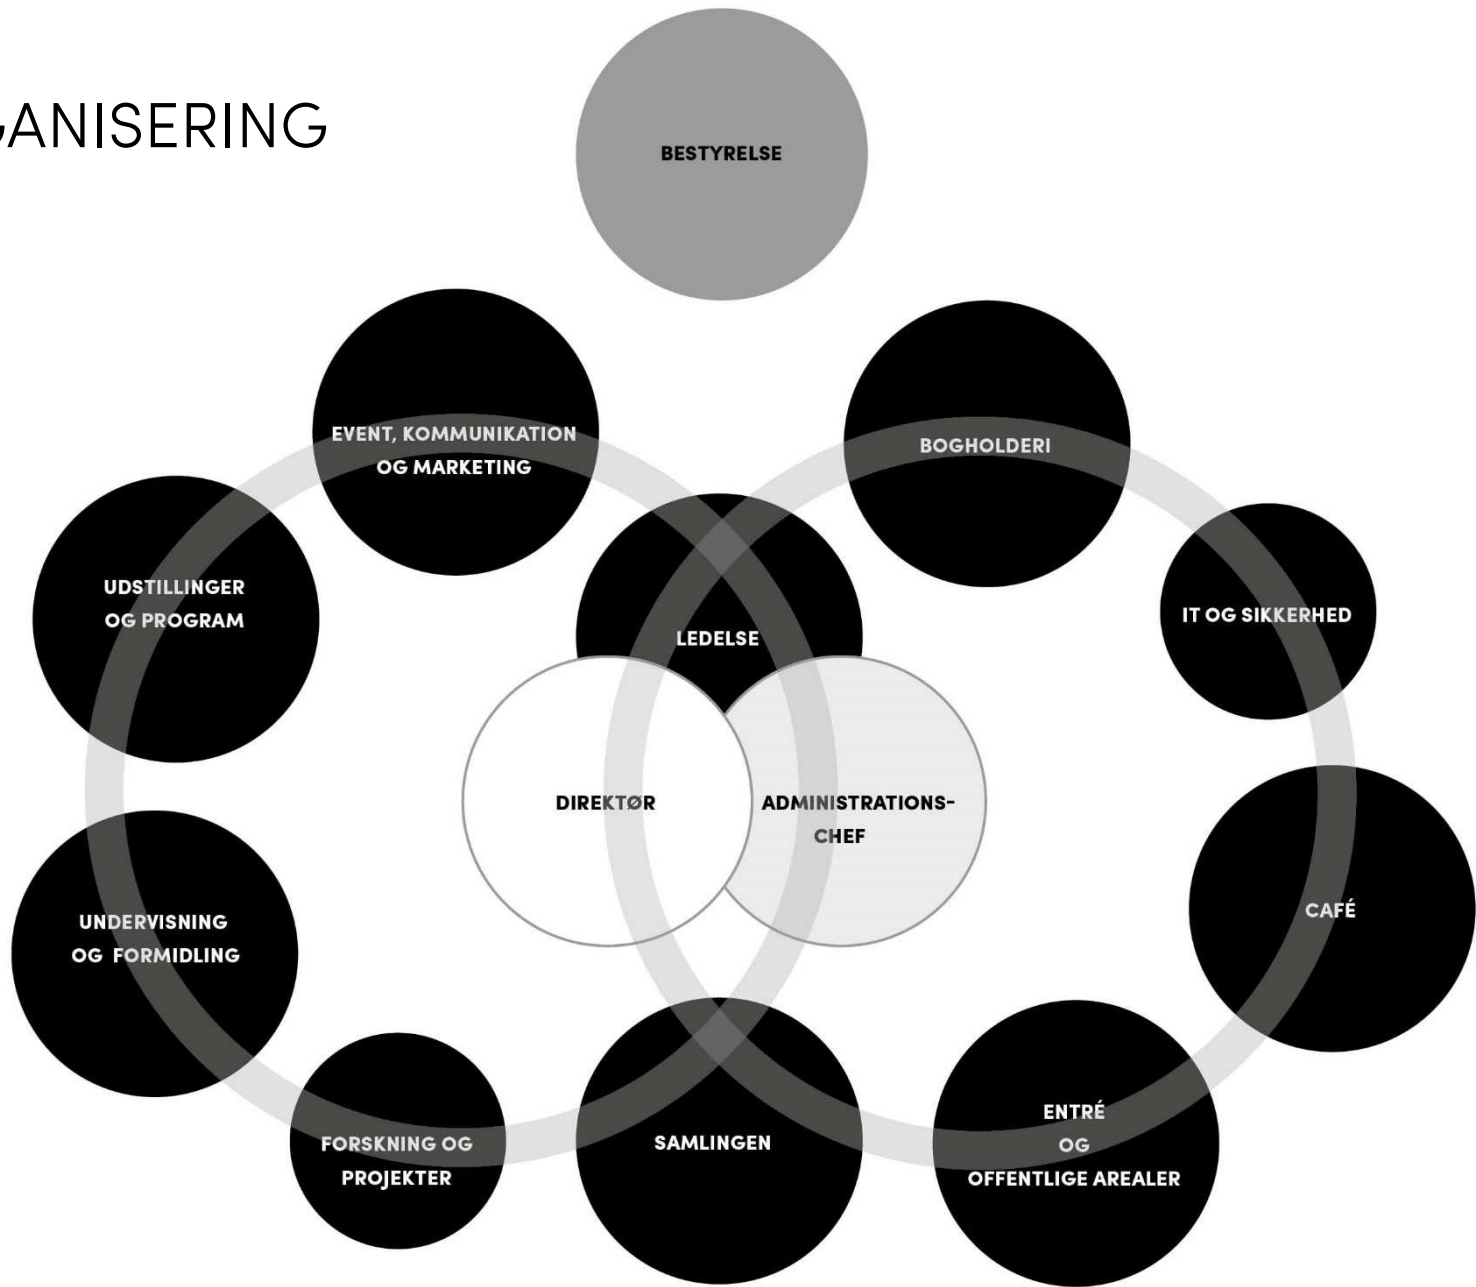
ANISERING

BESTYRELSE

EVENT, KOMMUNIKATION OG MARKETING

BOGHOLDERI

UDSTILLINGER OG PROGRAM

LEDELSE

IT OG SIKKERHED

DIREKTØR

ADMINISTRATIONS-CHEF

UNDERVISNING OG FORMIDLING

CAFÉ

FORSKNING OG PROJEKTER

SAMLINGEN

ENTRÉ OG OFFENTLIGE AREALER